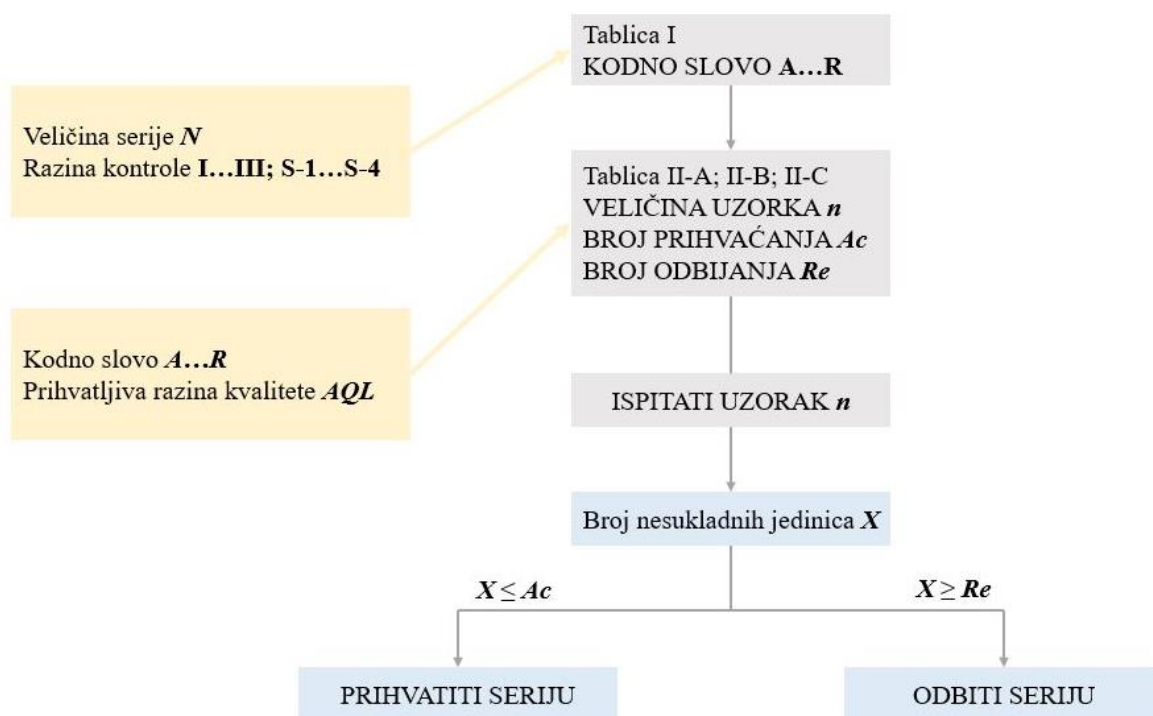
Veličina serije *N*
Razina kontrole **I…III; S-1…S-4**

Kodno slovo ***A…R***
Prihvatljiva razina kvalitete ***AQL***

Tablica I
KODNO SLOVO **A…R**

Tablica II-A; II-B; II-C
VELIČINA UZORKA ***n***
BROJ PRIHVAĆANJA ***Ac***
BROJ ODBIJANJA ***Re***

ISPITATI UZORAK ***n***

Broj nesukladnih jedinica ***X***

$X \leq Ac$

$X \geq Re$

PRIHVATITI SERIJU

ODBITI SERIJU